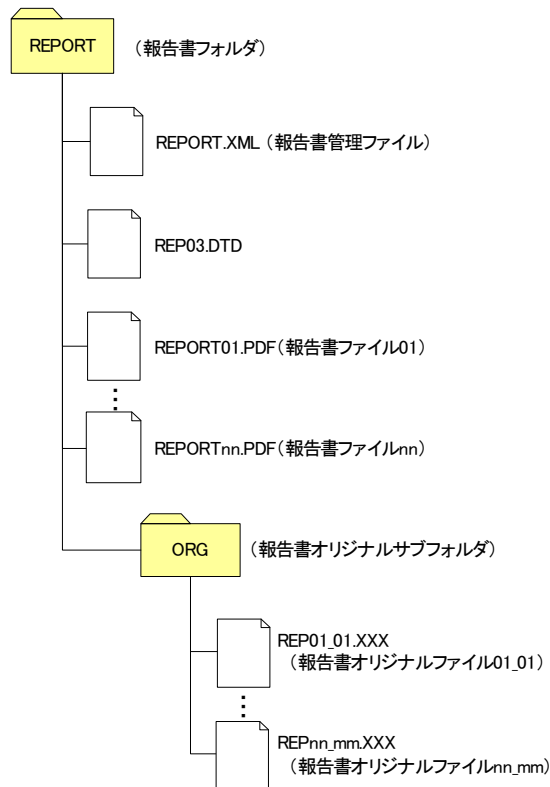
REPORT （報告書フォルダ）

REPORT.XML（報告書管理ファイル）

REP03.DTD

REPORT01.PDF（報告書ファイル01）

⋮

REPORTnn.PDF（報告書ファイルnn）

ORG （報告書オリジナルサブフォルダ）

REP01_01.XXX （報告書オリジナルファイル01_01）

⋮

REPnn_mm.XXX （報告書オリジナルファイルnn_mm）